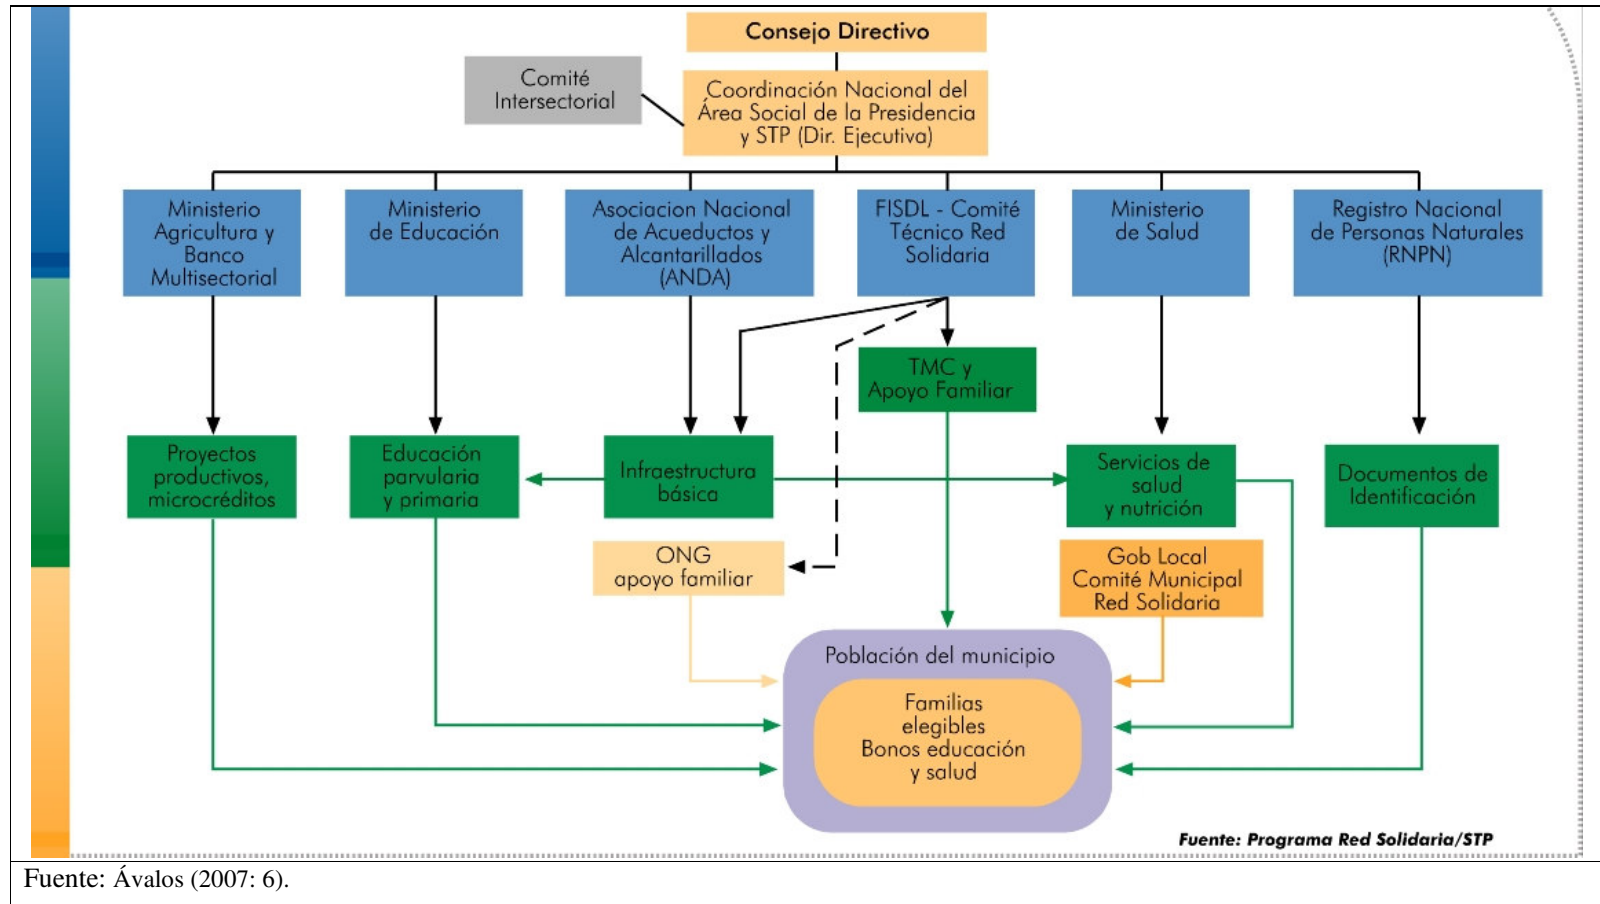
Consejo Directivo

Comité Intersectorial

Coordinación Nacional del Área Social de la Presidencia y STP (Dir. Ejecutiva)

Ministerio Agricultura y Banco Multisectorial

Ministerio de Educación

Asociacion Nacional de Acueductos y Alcantarillados (ANDA)

FISDL - Comité Técnico Red Solidaria

Ministerio de Salud

Registro Nacional de Personas Naturales (RNPN)

TMC y Apoyo Familiar

Proyectos productivos, microcréditos

Educación parvularia y primaria

Infraestructura básica

Servicios de salud y nutrición

Documentos de Identificación

ONG apoyo familiar

Gob Local Comité Municipal Red Solidaria

Población del municipio

Familias elegibles Bonos educación y salud

Fuente: Programa Red Solidaria/STP

Fuente: Ávalos (2007: 6).